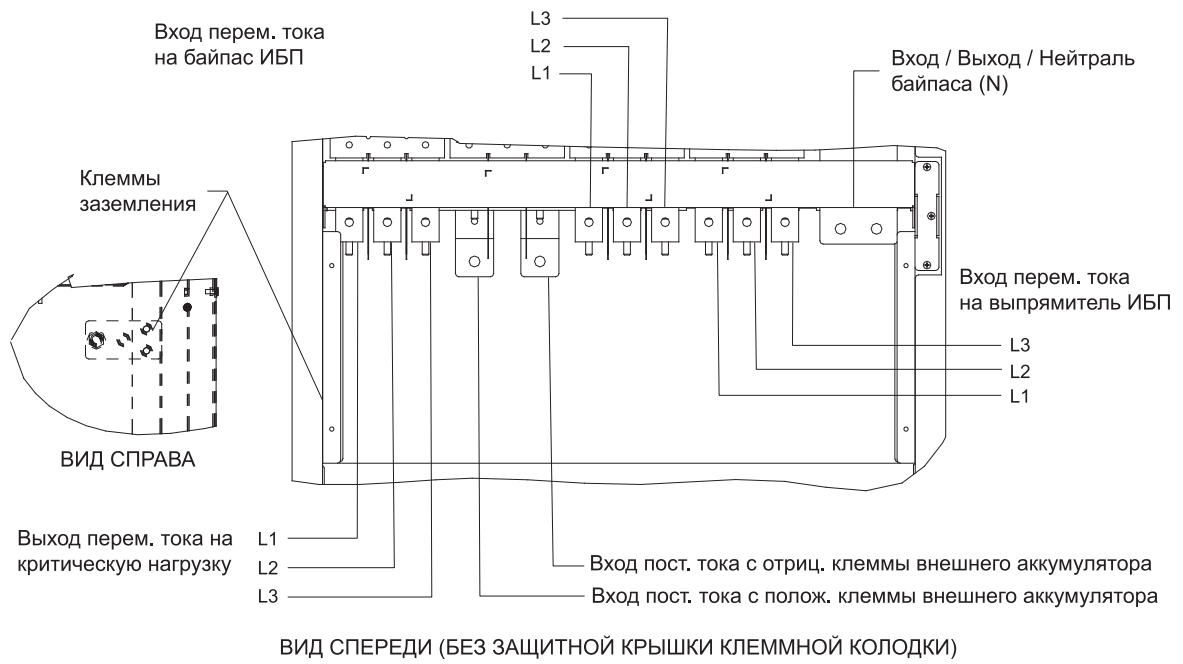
Вход перем. тока на байпас ИБП

L3
L2
L1

Вход / Выход / Нейтраль байпаса (N)

Клеммы заземления

Вход перем. тока на выпрямитель ИБП

L3
L2
L1

ВИД СПРАВА

Выход перем. тока на критическую нагрузку

L1
L2
L3

Вход пост. тока с отриц. клеммы внешнего аккумулятора
Вход пост. тока с полож. клеммы внешнего аккумулятора

ВИД СПЕРЕДИ (БЕЗ ЗАЩИТНОЙ КРЫШКИ КЛЕММНОЙ КОЛОДКИ)